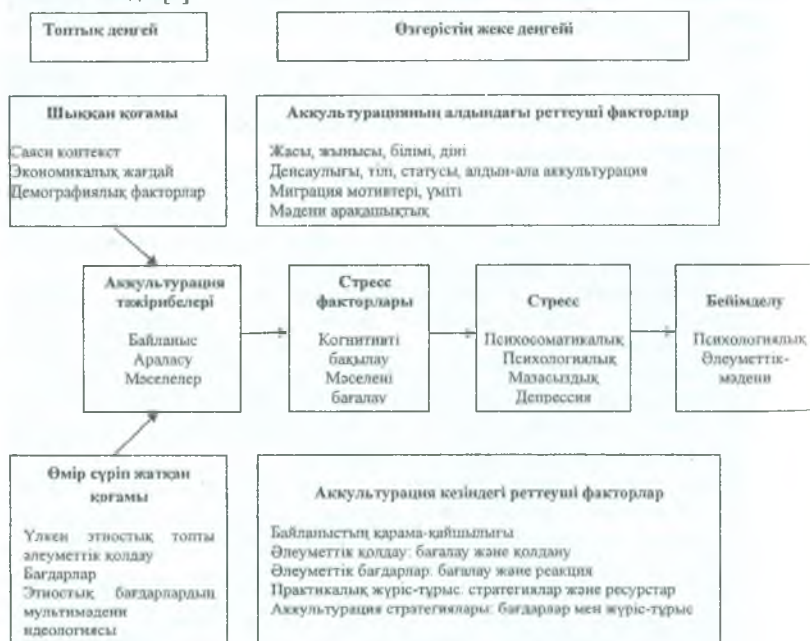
Топтық деңгей

Өзгерістің жеке деңгейі

Шыққан қоғамы

Саяси контекст
Экономикалық жағдай
Демографиялық факторлар

Аккультурацияның алдындағы реттеуші факторлар

Жасы, жынысы, білімі, діні
Денсаулығы, тілі, статусы, алдын-ала аккультурация
Миграция мотивтері, үміті
Мәдени арақашықтық

Аккультурация тәжірибелері

Байланыс
Араласу
Мәселелер

Стресс факторлары

Когнитивті бақылау
Мәселені бағалау

Стресс

Психосоматикалық
Психологиялық
Мазасыздық
Депрессия

Бейімделу

Психологиялық
Әлеуметтік-мәдени

Өмір сүріп жатқан қоғамы

Үлкен этностық топты әлеуметтік қолдау
Бағдарлар
Этностық бағдарлардың мультимәдени идеологиясы

Аккультурация кезіндегі реттеуші факторлар

Байланыстың қарама-қайшылығы
Әлеуметтік қолдау: бағалау және қолдану
Әлеуметтік бағдарлар: бағалау және реакция
Практикалық жүріс-тұрыс: стратегиялар және ресурстар
Аккультурация стратегиялары: бағдарлар мен жүріс-тұрыс